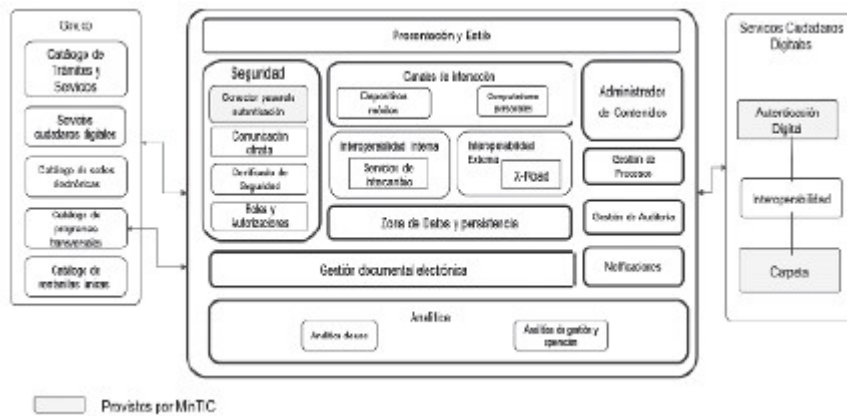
Gov.co

Catálogo de Trámites y Servicios

Servicios ciudadanos digitales

Catálogo de sedes electrónicas

Catálogo de programas transversales

Catálogo de ventanillas únicas

Presentación y Estilo

Seguridad

Conector pasarela autenticación

Comunicación cifrada

Certificado de Seguridad

Roles y autorizaciones

Canales de interacción

Dispositivos móviles

Computadores personales

Interoperabilidad interna

Servicios de intercambio

Interoperabilidad Externa

X-Road

Zona de Datos y persistencia

Gestión documental electrónica

Administrador de Contenidos

Gestión de Procesos

Gestión de Auditoría

Notificaciones

Analítica

Analítica datos

Analítica de gestión y operación

Servicios Ciudadanos Digitales

Autenticación Digital

Interoperabilidad

Carpeta

Provistos por MinTIC